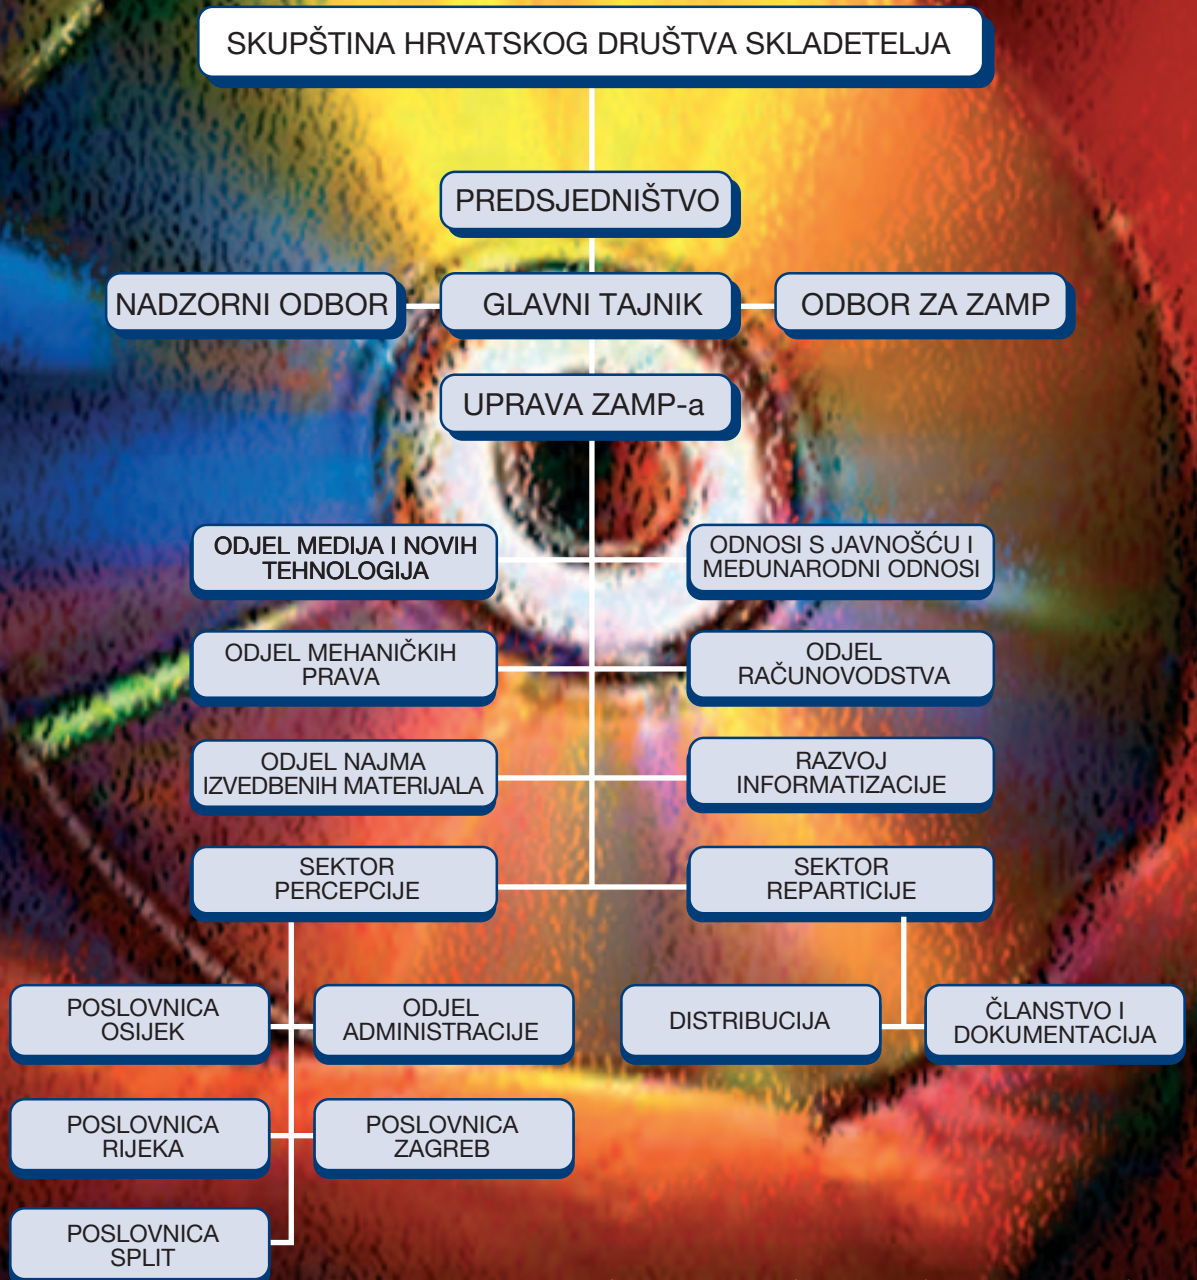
SKUPŠTINA HRVATSKOG DRUŠTVA SKLADETELJA

PREDSJEDNIŠTVO

NADZORNI ODBOR

GLAVNI TAJNIK

ODBOR ZA ZAMP

UPRAVA ZAMP-a

ODJEL MEDIJA I NOVIH TEHNOLOGIJA

ODNOSI S JAVNOŠĆU I MEĐUNARODNI ODNOSI

ODJEL MEHANIČKIH PRAVA

ODJEL RAČUNOVODSTVA

ODJEL NAJMA IZVEDBENIH MATERIJALA

RAZVOJ INFORMATIZACIJE

SEKTOR PERCEPCIJE

SEKTOR REPARTICIJE

POSLOVNICA OSIJEK

ODJEL ADMINISTRACIJE

DISTRIBUCIJA

ČLANSTVO I DOKUMENTACIJA

POSLOVNICA RIJEKA

POSLOVNICA ZAGREB

POSLOVNICA SPLIT